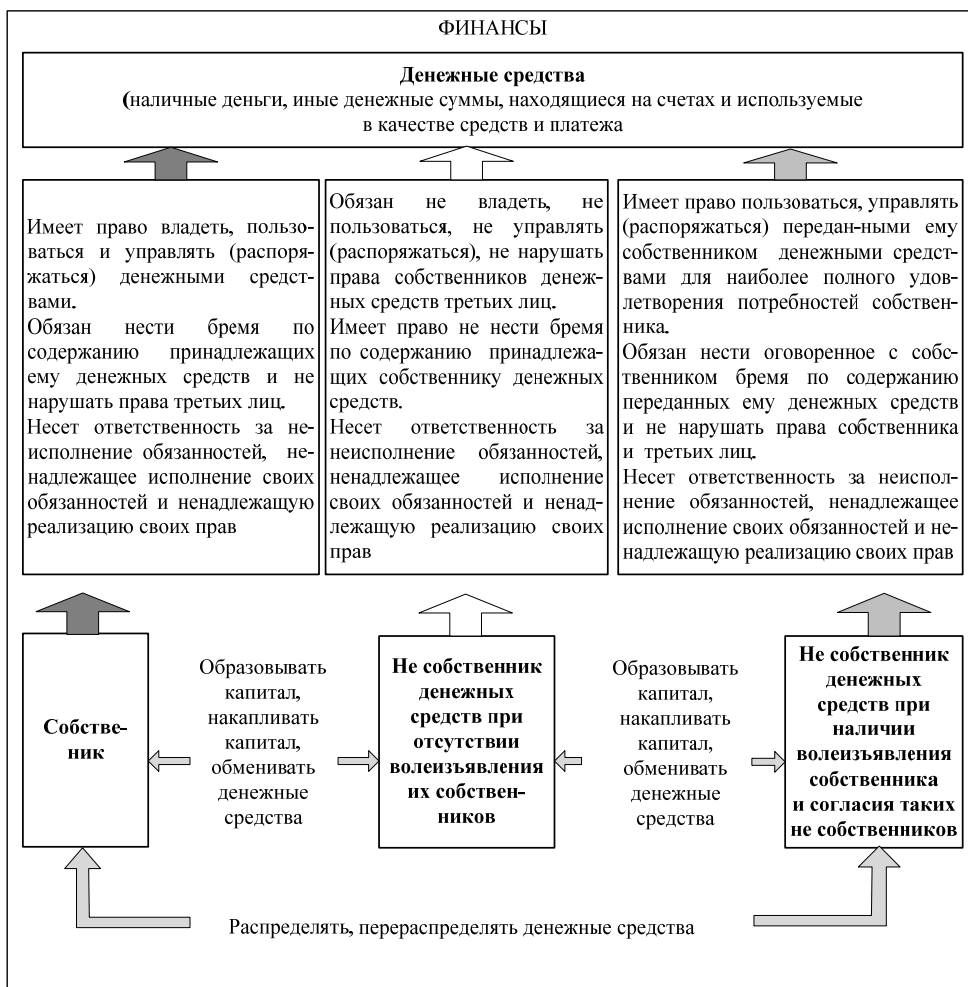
ФИНАНСЫ

**Денежные средства**
(наличные деньги, иные денежные суммы, находящиеся на счетах и используемые в качестве средств и платежа

Имеет право владеть, пользоваться и управлять (распоряжаться) денежными средствами.
Обязан нести бремя по содержанию принадлежащих ему денежных средств и не нарушать права третьих лиц.
Несет ответственность за неисполнение обязанностей, ненадлежащее исполнение своих обязанностей и ненадлежащую реализацию своих прав

Обязан не владеть, не пользоваться, не управлять (распоряжаться), не нарушать права собственников денежных средств третьих лиц.
Имеет право не нести бремя по содержанию принадлежащих собственнику денежных средств.
Несет ответственность за неисполнение обязанностей, ненадлежащее исполнение своих обязанностей и ненадлежащую реализацию своих прав

Имеет право пользоваться, управлять (распоряжаться) передан-ными ему собственником денежными средствами для наиболее полного удовлетворения потребностей собственника.
Обязан нести оговоренное с собственником бремя по содержанию переданных ему денежных средств и не нарушать права собственника и третьих лиц.
Несет ответственность за неисполнение обязанностей, ненадлежащее исполнение своих обязанностей и ненадлежащую реализацию своих прав

**Собственник**

Образовывать капитал, накапливать капитал, обменивать денежные средства

**Не собственник денежных средств при отсутствии волеизъявления их собственников**

Образовывать капитал, накапливать капитал, обменивать денежные средства

**Не собственник денежных средств при наличии волеизъявления собственника и согласия таких не собственников**

Распределять, перераспределять денежные средства